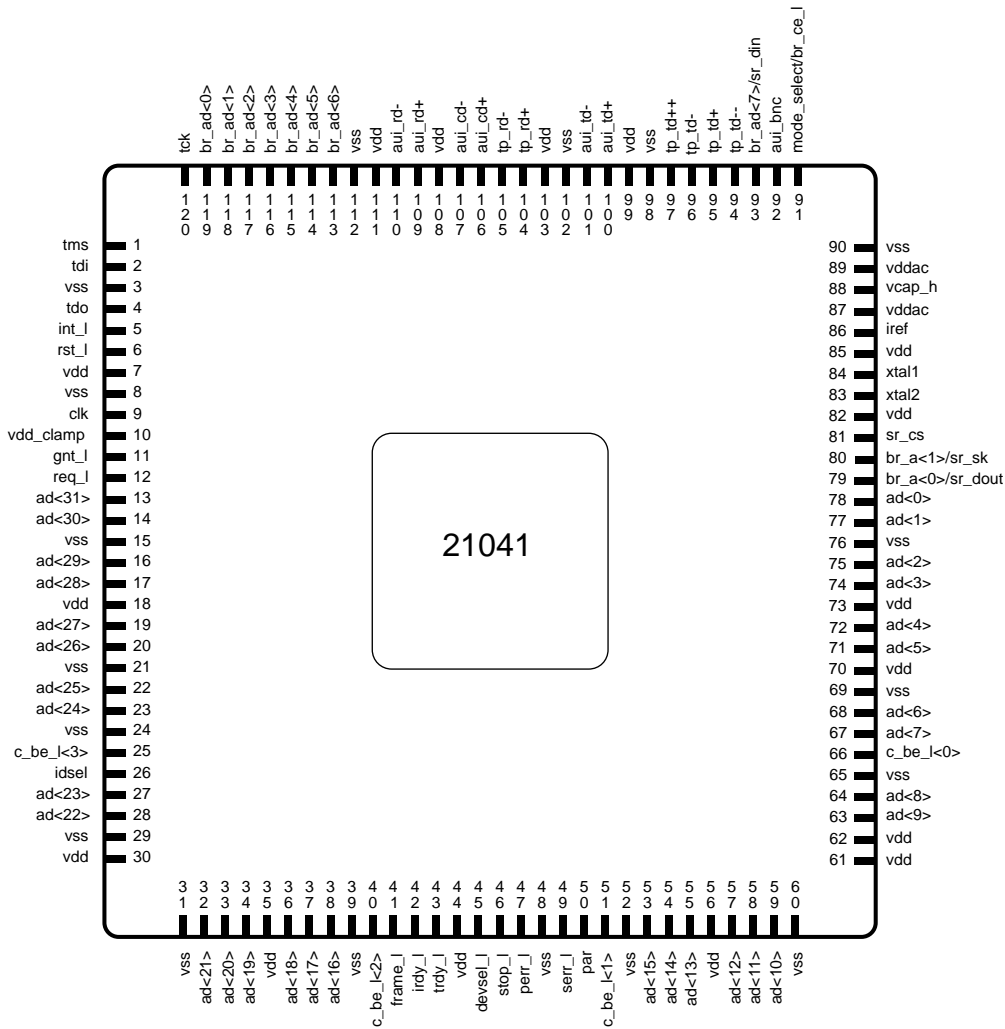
tck 120
br_ad<0> 119
br_ad<1> 118
br_ad<2> 117
br_ad<3> 116
br_ad<4> 115
br_ad<5> 114
br_ad<6> 113
vss 112
vdd 111
aui_rd- 110
aui_rd+ 109
vdd 108
aui_cd- 107
aui_cd+ 106
tp_rd- 105
tp_rd+ 104
vdd 103
vss 102
aui_td- 101
aui_td+ 100
vdd 99
vss 98
tp_td++ 97
tp_td- 96
tp_td+ 95
tp_td-- 94
br_ad<7>/sr_din 93
aui_bnc 92
mode_select/br_ce_l 91

tms 1
tdi 2
vss 3
tdo 4
int_l 5
rst_l 6
vdd 7
vss 8
clk 9
vdd_clamp 10
gnt_l 11
req_l 12
ad<31> 13
ad<30> 14
vss 15
ad<29> 16
ad<28> 17
vdd 18
ad<27> 19
ad<26> 20
vss 21
ad<25> 22
ad<24> 23
vss 24
c_be_l<3> 25
idsel 26
ad<23> 27
ad<22> 28
vss 29
vdd 30

21041

90 vss
89 vddac
88 vcap_h
87 vddac
86 iref
85 vdd
84 xtal1
83 xtal2
82 vdd
81 sr_cs
80 br_a<1>/sr_sk
79 br_a<0>/sr_dout
78 ad<0>
77 ad<1>
76 vss
75 ad<2>
74 ad<3>
73 vdd
72 ad<4>
71 ad<5>
70 vdd
69 vss
68 ad<6>
67 ad<7>
66 c_be_l<0>
65 vss
64 ad<8>
63 ad<9>
62 vdd
61 vdd

31 vss
32 ad<21>
33 ad<20>
34 ad<19>
35 vdd
36 ad<18>
37 ad<17>
38 ad<16>
39 vss
40 c_be_l<2>
41 frame_l
42 irdy_l
43 trdy_l
44 vdd
45 devsel_l
46 stop_l
47 perr_l
48 vss
49 serr_l
50 par
51 c_be_l<1>
52 vss
53 ad<15>
54 ad<14>
55 ad<13>
56 vdd
57 ad<12>
58 ad<11>
59 ad<10>
60 vss